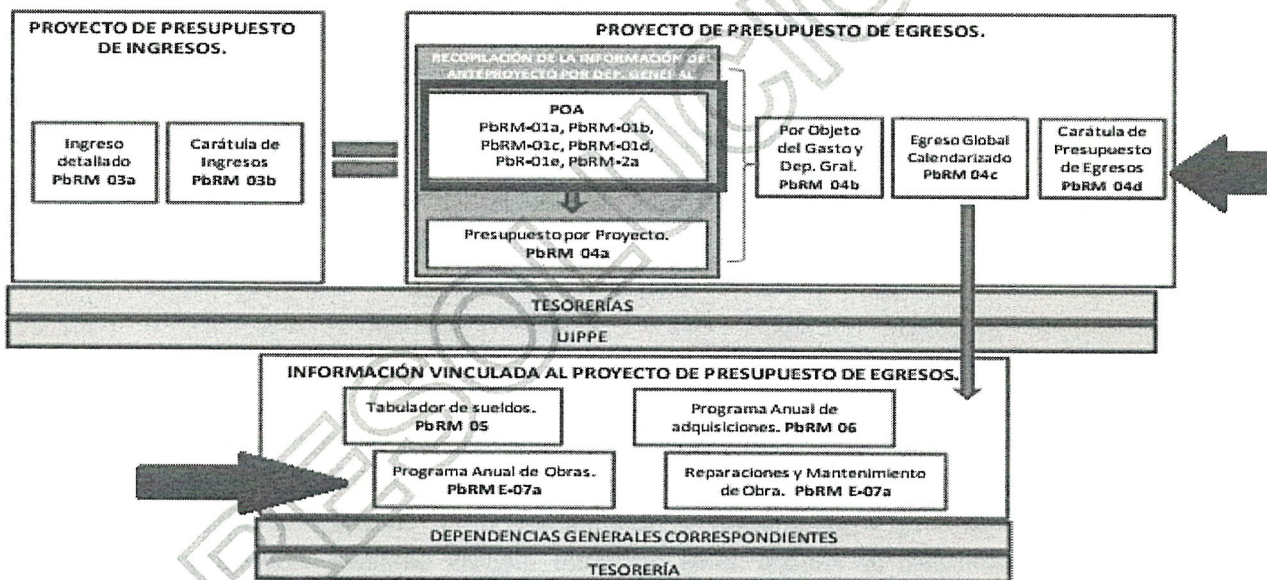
PROYECTO DE PRESUPUESTO DE INGRESOS.

Ingreso detallado PbRM 03a

Carátula de Ingresos PbRM 03b

PROYECTO DE PRESUPUESTO DE EGRESOS.

RECOPILACIÓN DE LA INFORMACIÓN DEL ANTEPROYECTO POR DEP. GENERAL

POA
PbRM-01a, PbRM-01b, PbRM-01c, PbRM-01d, PbR-01e, PbRM-2a

Presupuesto por Proyecto. PbRM 04a

Por Objeto del Gasto y Dep. Gral. PbRM 04b

Egreso Global Calendarizado PbRM 04c

Carátula de Presupuesto de Egresos PbRM 04d

TESORERÍAS

UIPPE

INFORMACIÓN VINCULADA AL PROYECTO DE PRESUPUESTO DE EGRESOS.

Tabulador de sueldos. PbRM 05

Programa Anual de adquisiciones. PbRM 06

Programa Anual de Obras. PbRM E-07a

Reparaciones y Mantenimiento de Obra. PbRM E-07a

DEPENDENCIAS GENERALES CORRESPONDIENTES

TESORERÍA